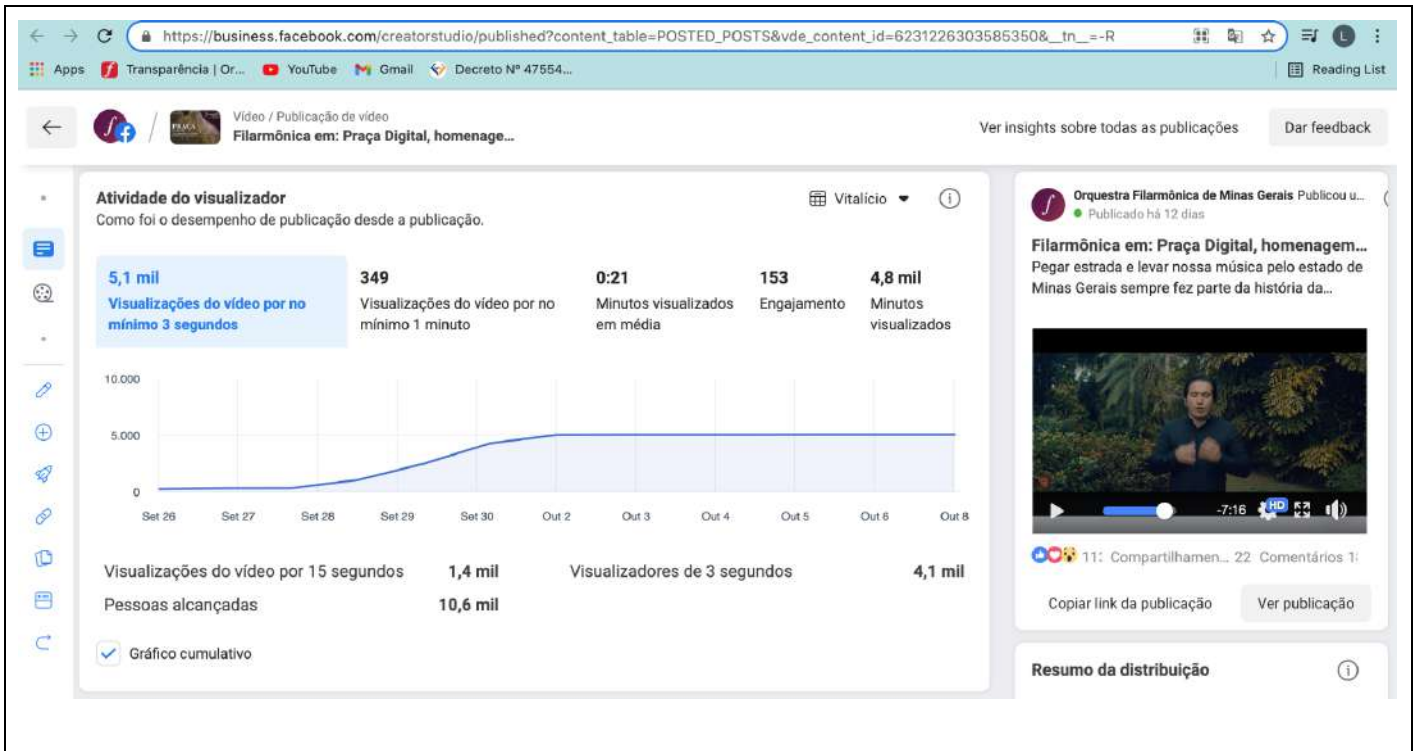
https://business.facebook.com/creatorstudio/published?content_table=POSTED_POSTS&vde_content_id=623122630358535O&__tn__=-R

Apps Transparência | Or... YouTube Gmail Decreto Nº 47554... Reading List

Vídeo / Publicação de vídeo
Filarmônica em: Praça Digital, homenage...

Ver insights sobre todas as publicações Dar feedback

Atividade do visualizador
Como foi o desempenho de publicação desde a publicação.

Vitalício

5,1 mil
Visualizações do vídeo por no mínimo 3 segundos

349
Visualizações do vídeo por no mínimo 1 minuto

0:21
Minutos visualizados em média

153
Engajamento

4,8 mil
Minutos visualizados

10.000
5.000
0
Set 26 Set 27 Set 28 Set 29 Set 30 Out 2 Out 3 Out 4 Out 5 Out 6 Out 8

Visualizações do vídeo por 15 segundos 1,4 mil
Visualizadores de 3 segundos 4,1 mil
Pessoas alcançadas 10,6 mil

Gráfico cumulativo

Orquestra Filarmônica de Minas Gerais Publicou u...
Publicado há 12 dias
Filarmônica em: Praça Digital, homenagem...
Pegar estrada e levar nossa música pelo estado de Minas Gerais sempre fez parte da história da...

-7:16 HD

11: Compartilhamen... 22 Comentários 1:

Copiar link da publicação Ver publicação

Resumo da distribuição